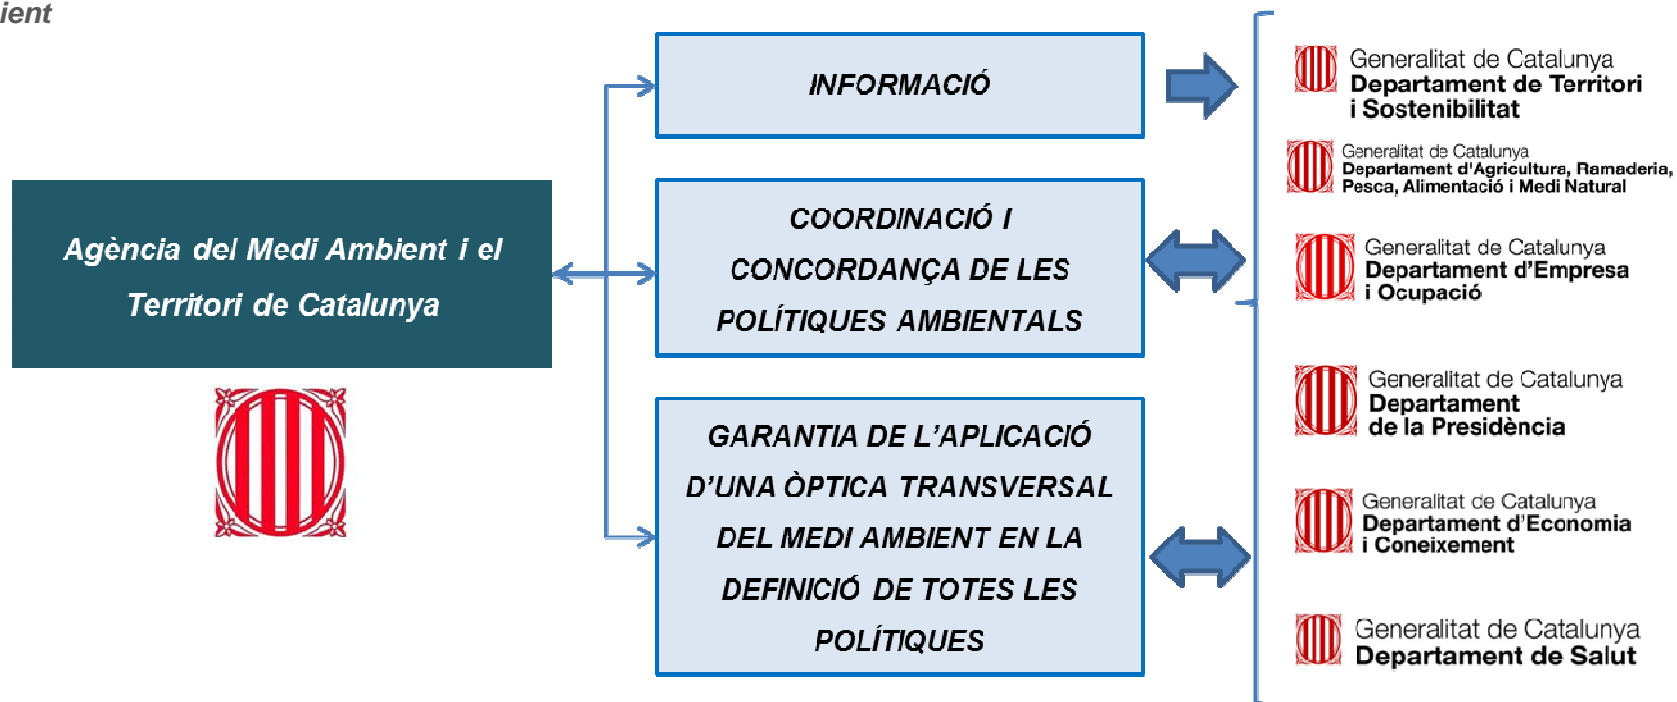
ient

Agència del Medi Ambient i el Territori de Catalunya

INFORMACIÓ

COORDINACIÓ I CONCORDANÇA DE LES POLÍTIQUES AMBIENTALS

GARANTIA DE L'APLICACIÓ D'UNA ÒPTICA TRANSVERSAL DEL MEDI AMBIENT EN LA DEFINICIÓ DE TOTES LES POLÍTIQUES

Generalitat de Catalunya
Departament de Territori i Sostenibilitat

Generalitat de Catalunya
Departament d'Agricultura, Ramaderia, Pesca, Alimentació i Medi Natural

Generalitat de Catalunya
Departament d'Empresa i Ocupació

Generalitat de Catalunya
Departament de la Presidència

Generalitat de Catalunya
Departament d'Economia i Coneixement

Generalitat de Catalunya
Departament de Salut